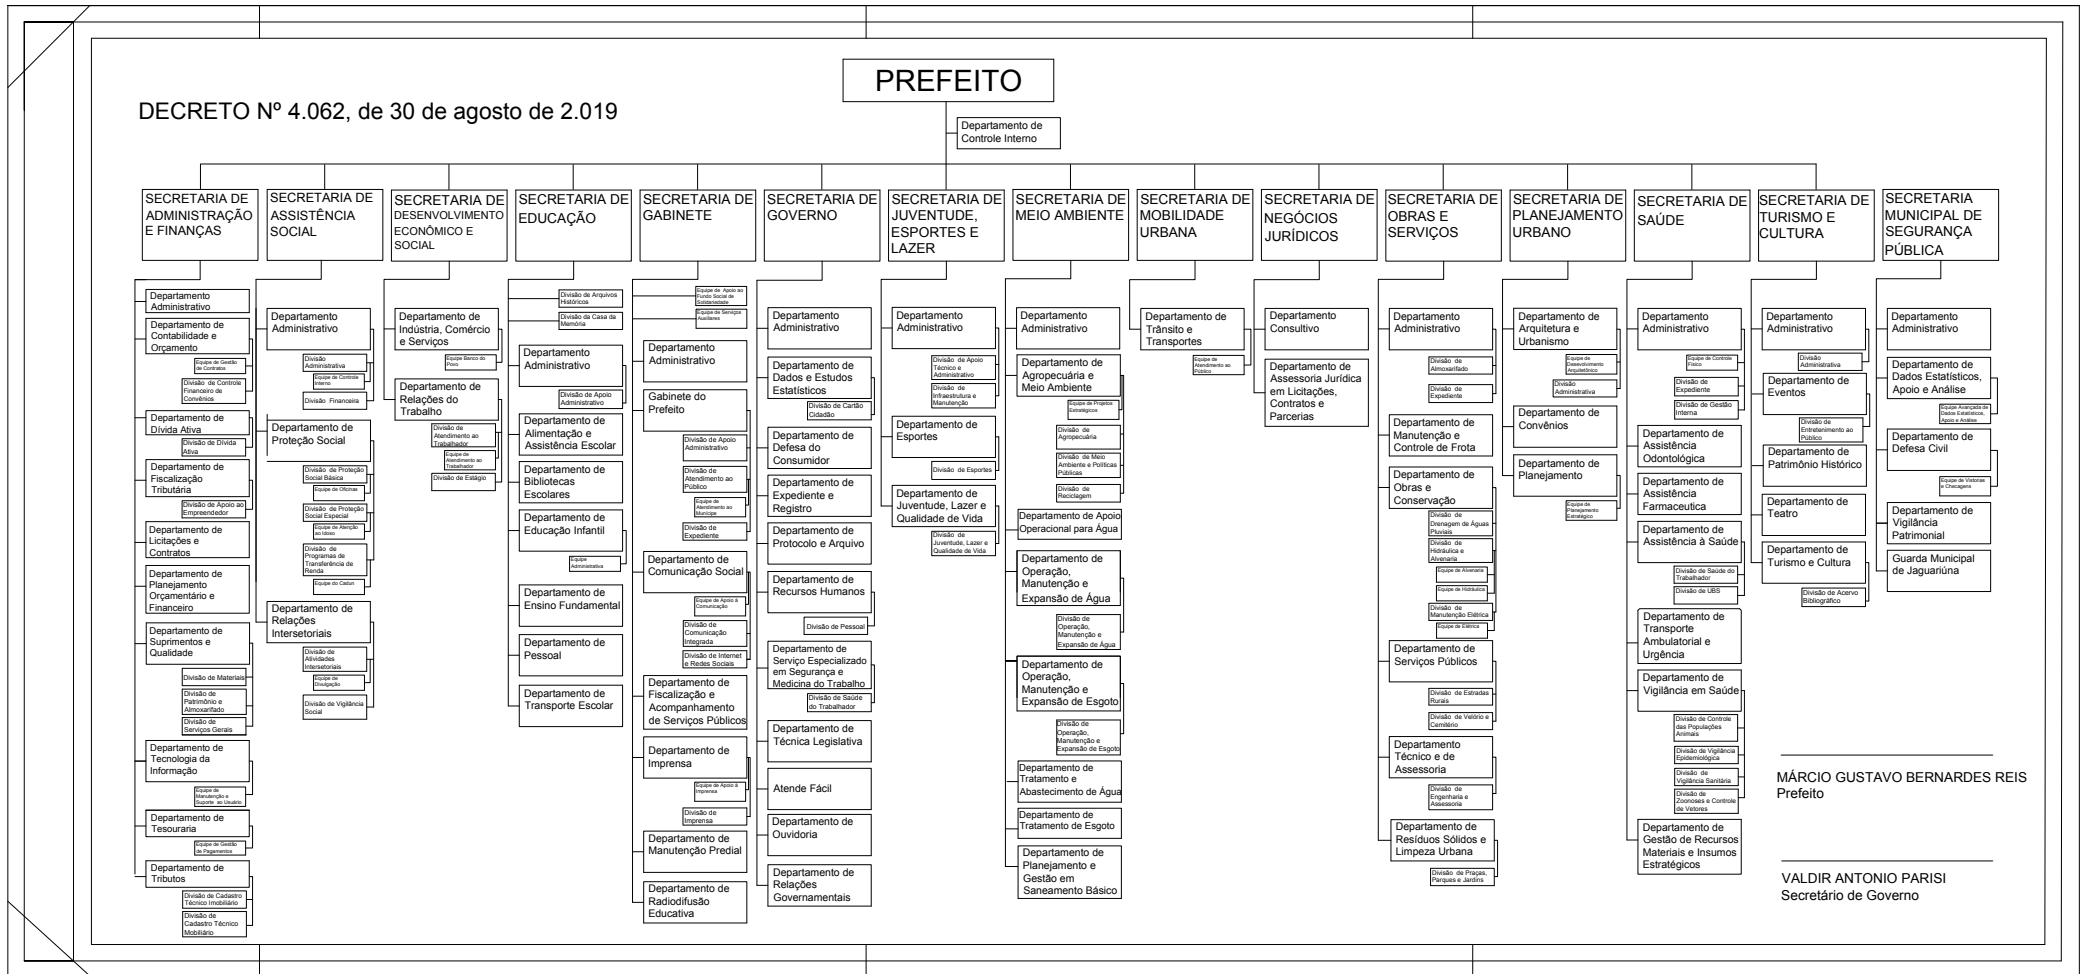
PREFEITO

DECRETO Nº 4.062, de 30 de agosto de 2.019

Departamento de Controle Interno

SECRETARIA DE ADMINISTRAÇÃO E FINANÇAS
Departamento Administrativo
Departamento de Contabilidade e Orçamento
Equipe de Gestão de Contratos
Divisão de Controle Financeiro de Convênios
Departamento de Dívida Ativa
Divisão de Dívida Ativa
Departamento de Fiscalização Tributária
Divisão de Apoio ao Empreendedor
Departamento de Licitações e Contratos
Departamento de Planejamento Orçamentário e Financeiro
Departamento de Suprimentos e Qualidade
Divisão de Materiais
Divisão de Patrimônio e Almoxarifado
Divisão de Serviços Gerais
Departamento de Tecnologia da Informação
Equipe de Manutenção e Suporte ao Usuário
Departamento de Tesouraria
Equipe de Gestão de Pagamentos
Departamento de Tributos
Divisão de Cadastro Técnico Imobiliário
Divisão de Cadastro Técnico Mobiliário

SECRETARIA DE ASSISTÊNCIA SOCIAL
Departamento Administrativo
Divisão Administrativa
Equipe de Controle Interno
Divisão Financeira
Departamento de Proteção Social
Divisão de Proteção Social Básica
Equipe de Oficinas
Divisão de Proteção Social Especial
Equipe de Atenção ao Idoso
Divisão de Programas de Transferência de Renda
Equipe do Cadun
Departamento de Relações Intersetoriais
Divisão de Atividades Intersetoriais
Equipe de Divulgação
Divisão de Vigilância Social

SECRETARIA DE DESENVOLVIMENTO ECONÔMICO E SOCIAL
Departamento de Indústria, Comércio e Serviços
Equipe Banco do Povo
Departamento de Relações do Trabalho
Divisão de Atendimento ao Trabalhador
Equipe de Atendimento ao Trabalhador
Divisão de Estágio

SECRETARIA DE EDUCAÇÃO
Divisão de Arquivos Históricos
Divisão da Casa da Memória
Departamento Administrativo
Divisão de Apoio Administrativo
Departamento de Alimentação e Assistência Escolar
Departamento de Bibliotecas Escolares
Departamento de Educação Infantil
Equipe Administrativa
Departamento de Ensino Fundamental
Departamento de Pessoal
Departamento de Transporte Escolar

SECRETARIA DE GABINETE
Equipe de Apoio ao Fundo Social de Solidariedade
Equipe de Serviços Auxiliares
Departamento Administrativo
Gabinete do Prefeito
Divisão de Apoio Administrativo
Divisão de Atendimento ao Público
Equipe de Atendimento ao Munícipe
Divisão de Expediente
Departamento de Comunicação Social
Equipe de Apoio à Comunicação
Divisão de Comunicação Integrada
Divisão de Internet e Redes Sociais
Departamento de Fiscalização e Acompanhamento de Serviços Públicos
Departamento de Imprensa
Equipe de Apoio à Imprensa
Divisão de Imprensa
Departamento de Manutenção Predial
Departamento de Radiodifusão Educativa

SECRETARIA DE GOVERNO
Departamento Administrativo
Departamento de Dados e Estudos Estatísticos
Divisão de Cartão Cidadão
Departamento de Defesa do Consumidor
Departamento de Expediente e Registro
Departamento de Protocolo e Arquivo
Departamento de Recursos Humanos
Divisão de Pessoal
Departamento de Serviço Especializado em Segurança e Medicina do Trabalho
Divisão de Saúde do Trabalhador
Departamento de Técnica Legislativa
Atende Fácil
Departamento de Ouvidoria
Departamento de Relações Governamentais

SECRETARIA DE JUVENTUDE, ESPORTES E LAZER
Departamento Administrativo
Divisão de Apoio Técnico e Administrativo
Divisão de Infraestrutura e Manutenção
Departamento de Esportes
Divisão de Esportes
Departamento de Juventude, Lazer e Qualidade de Vida
Divisão de Juventude, Lazer e Qualidade de Vida

SECRETARIA DE MEIO AMBIENTE
Departamento Administrativo
Departamento de Agropecuária e Meio Ambiente
Equipe de Projetos Estratégicos
Divisão de Agropecuária
Divisão de Meio Ambiente e Políticas Públicas
Divisão de Reciclagem
Departamento de Apoio Operacional para Água
Departamento de Operação, Manutenção e Expansão de Água
Divisão de Operação, Manutenção e Expansão de Água
Departamento de Operação, Manutenção e Expansão de Esgoto
Divisão de Operação, Manutenção e Expansão de Esgoto
Departamento de Tratamento e Abastecimento de Água
Departamento de Tratamento de Esgoto
Departamento de Planejamento e Gestão em Saneamento Básico

SECRETARIA DE MOBILIDADE URBANA
Departamento de Trânsito e Transportes
Equipe de Atendimento ao Público

SECRETARIA DE NEGÓCIOS JURÍDICOS
Departamento Consultivo
Departamento de Assessoria Jurídica em Licitações, Contratos e Parcerias

SECRETARIA DE OBRAS E SERVIÇOS
Departamento Administrativo
Divisão de Almoxarifado
Divisão de Expediente
Departamento de Manutenção e Controle de Frota
Departamento de Obras e Conservação
Divisão de Drenagem de Águas Pluviais
Divisão de Hidráulica e Alvenaria
Equipe de Alvenaria
Equipe de Hidráulica
Divisão de Manutenção Elétrica
Equipe de Elétrica
Departamento de Serviços Públicos
Divisão de Estradas Rurais
Divisão de Velório e Cemitério
Departamento Técnico e de Assessoria
Divisão de Engenharia e Assessoria
Departamento de Resíduos Sólidos e Limpeza Urbana
Divisão de Praças, Parques e Jardins

SECRETARIA DE PLANEJAMENTO URBANO
Departamento de Arquitetura e Urbanismo
Equipe de Desenvolvimento Arquitetônico
Divisão Administrativa
Departamento de Convênios
Departamento de Planejamento
Equipe de Planejamento Estratégico

SECRETARIA DE SAÚDE
Departamento Administrativo
Equipe de Controle Físico
Divisão de Expediente
Divisão de Gestão Interna
Departamento de Assistência Odontológica
Departamento de Assistência Farmaceutica
Departamento de Assistência à Saúde
Divisão de Saúde do Trabalhador
Divisão de UBS
Departamento de Transporte Ambulatorial e Urgência
Departamento de Vigilância em Saúde
Divisão de Controle das Populações Animais
Divisão de Vigilância Epidemiológica
Divisão de Vigilância Sanitária
Divisão de Zoonoses e Controle de Vetores
Departamento de Gestão de Recursos Materiais e Insumos Estratégicos

SECRETARIA DE TURISMO E CULTURA
Departamento Administrativo
Divisão Administrativa
Departamento de Eventos
Divisão de Entretenimento ao Público
Departamento de Patrimônio Histórico
Departamento de Teatro
Departamento de Turismo e Cultura
Divisão de Acervo Bibliográfico

SECRETARIA MUNICIPAL DE SEGURANÇA PÚBLICA
Departamento Administrativo
Departamento de Dados Estatísticos, Apoio e Análise
Equipe Avançada de Dados Estatísticos, Apoio e Análise
Departamento de Defesa Civil
Equipe de Vistorias e Checagens
Departamento de Vigilância Patrimonial
Guarda Municipal de Jaguariúna

MÁRCIO GUSTAVO BERNARDES REIS
Prefeito

VALDIR ANTONIO PARISI
Secretário de Governo